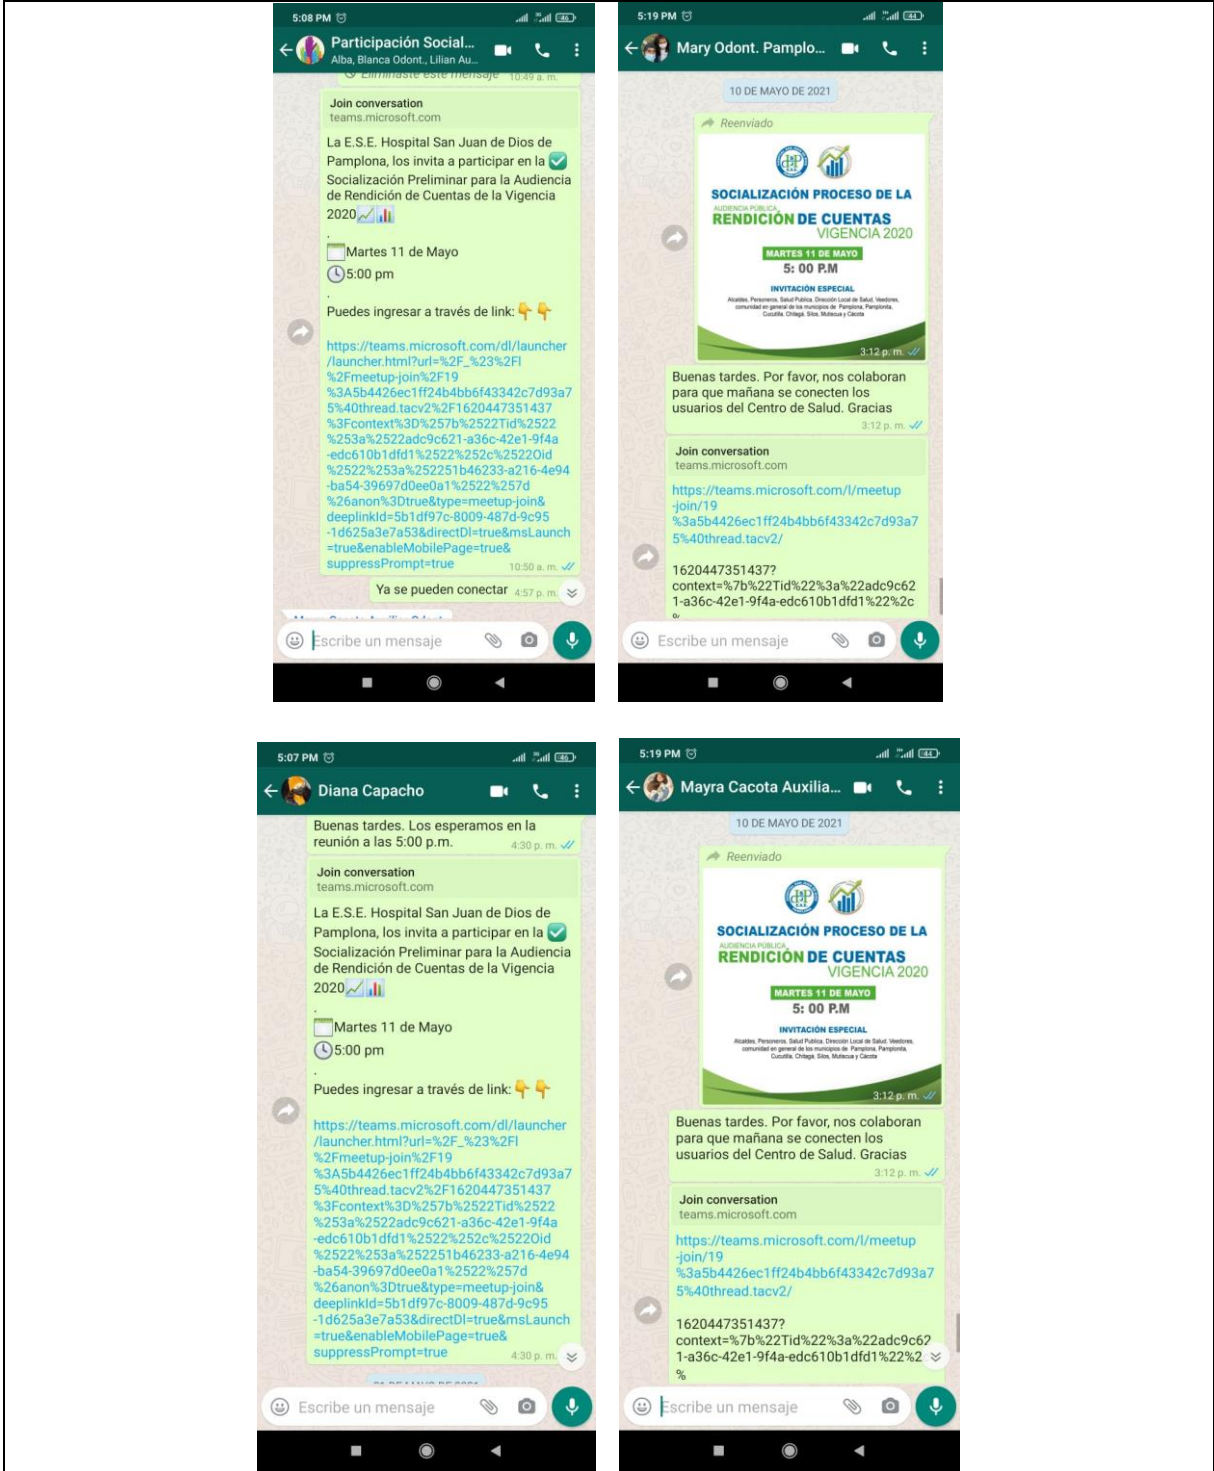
5:08 PM

Participación Social...
Alba, Blanca Odont., Lilian Au...

Eliminaste este mensaje 10:49 a. m.

Join conversation
teams.microsoft.com

La E.S.E. Hospital San Juan de Dios de Pamplona, los invita a participar en la Socialización Preliminar para la Audiencia de Rendición de Cuentas de la Vigencia 2020

.
Martes 11 de Mayo
5:00 pm

.
Puedes ingresar a través de link:

https://teams.microsoft.com/dl/launcher/launcher.html?url=%2F_%23%2Fl%2Fmeetup-join%2F19%3A5b4426ec1ff24b4bb6f43342c7d93a75%40thread.tacv2%2F1620447351437%3Fcontext%3D%257b%2522Tid%2522%253a%2522adc9c621-a36c-42e1-9f4a-edc610b1dfd1%2522%252c%2522Oid%2522%253a%252251b46233-a216-4e94-ba54-39697d0ee0a1%2522%257d%26anon%3Dtrue&type=meetup-join&deeplinkId=5b1df97c-8009-487d-9c95-1d625a3e7a53&directDl=true&msLaunch=true&enableMobilePage=true&suppressPrompt=true 10:50 a. m.

Ya se pueden conectar 4:57 p. m.

Escribe un mensaje

5:19 PM

Mary Odont. Pamplo...

10 DE MAYO DE 2021

Reenviado

SOCIALIZACIÓN PROCESO DE LA
AUDIENCIA PÚBLICA
RENDICIÓN DE CUENTAS
VIGENCIA 2020
MARTES 11 DE MAYO
5: 00 P.M
INVITACIÓN ESPECIAL
Alcaldes, Personeros, Salud Publica, Dirección Local de Salud, Veedores, comunidad en general de los municipios de Pamplona, Pamplonita, Cucutilla, Chitagá, Silos, Mutiscua y Cacota
3:12 p. m.

Buenas tardes. Por favor, nos colaboran para que mañana se conecten los usuarios del Centro de Salud. Gracias 3:12 p. m.

Join conversation
teams.microsoft.com

https://teams.microsoft.com/l/meetup-join/19%3a5b4426ec1ff24b4bb6f43342c7d93a75%40thread.tacv2/

1620447351437?context=%7b%22Tid%22%3a%22adc9c621-a36c-42e1-9f4a-edc610b1dfd1%22%2c

Escribe un mensaje

5:07 PM

Diana Capacho

Buenas tardes. Los esperamos en la reunión a las 5:00 p.m. 4:30 p. m.

Join conversation
teams.microsoft.com

La E.S.E. Hospital San Juan de Dios de Pamplona, los invita a participar en la Socialización Preliminar para la Audiencia de Rendición de Cuentas de la Vigencia 2020

.
Martes 11 de Mayo
5:00 pm

.
Puedes ingresar a través de link:

https://teams.microsoft.com/dl/launcher/launcher.html?url=%2F_%23%2Fl%2Fmeetup-join%2F19%3A5b4426ec1ff24b4bb6f43342c7d93a75%40thread.tacv2%2F1620447351437%3Fcontext%3D%257b%2522Tid%2522%253a%2522adc9c621-a36c-42e1-9f4a-edc610b1dfd1%2522%252c%2522Oid%2522%253a%252251b46233-a216-4e94-ba54-39697d0ee0a1%2522%257d%26anon%3Dtrue&type=meetup-join&deeplinkId=5b1df97c-8009-487d-9c95-1d625a3e7a53&directDl=true&msLaunch=true&enableMobilePage=true&suppressPrompt=true 4:30 p. m.

Escribe un mensaje

5:19 PM

Mayra Cacota Auxilia...

10 DE MAYO DE 2021

Reenviado

SOCIALIZACIÓN PROCESO DE LA
AUDIENCIA PÚBLICA
RENDICIÓN DE CUENTAS
VIGENCIA 2020
MARTES 11 DE MAYO
5: 00 P.M
INVITACIÓN ESPECIAL
Alcaldes, Personeros, Salud Publica, Dirección Local de Salud, Veedores, comunidad en general de los municipios de Pamplona, Pamplonita, Cucutilla, Chitagá, Silos, Mutiscua y Cacota
3:12 p. m.

Buenas tardes. Por favor, nos colaboran para que mañana se conecten los usuarios del Centro de Salud. Gracias 3:12 p. m.

Join conversation
teams.microsoft.com

https://teams.microsoft.com/l/meetup-join/19%3a5b4426ec1ff24b4bb6f43342c7d93a75%40thread.tacv2/

1620447351437?context=%7b%22Tid%22%3a%22adc9c62?1-a36c-42e1-9f4a-edc610b1dfd1%22%2%

Escribe un mensaje